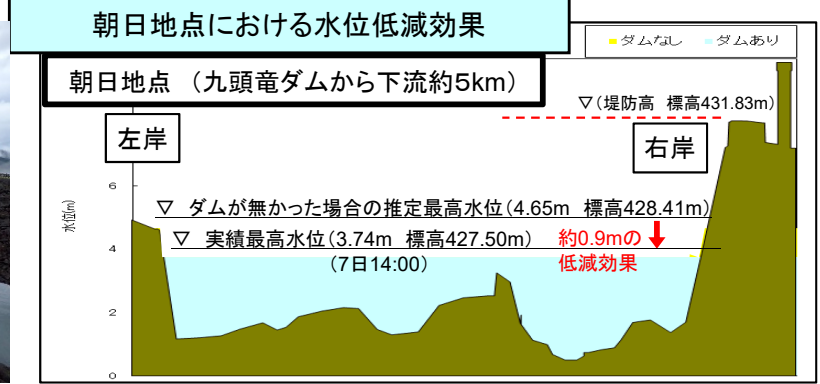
朝日地点における水位低減効果

ダムなし　ダムあり

朝日地点（九頭竜ダムから下流約5km）

▽（堤防高　標高431.83m）

左岸

右岸

水位(m)

6

4

2

0

▽　ダムが無かった場合の推定最高水位（4.65m　標高428.41m）

▽　実績最高水位（3.74m　標高427.50m）

（7日14:00）

約0.9mの低減効果